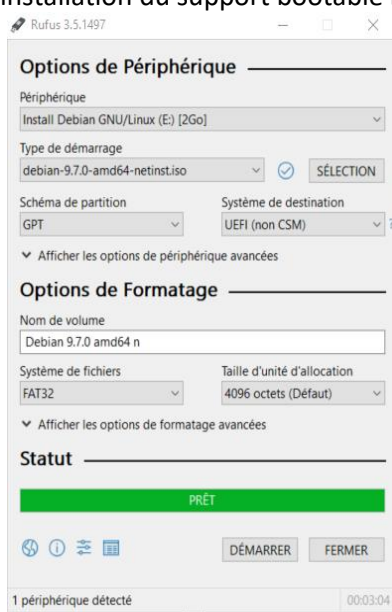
Installation du support bootable

Rufus 3.5.1497

Options de Périphérique

Périphérique
Install Debian GNU/Linux (E:) [2Go]

Type de démarrage
debian-9.7.0-amd64-netinst.iso
SÉLECTION

Schéma de partition
GPT

Système de destination
UEFI (non CSM)

Afficher les options de périphérique avancées

Options de Formatage

Nom de volume
Debian 9.7.0 amd64 n

Système de fichiers
FAT32

Taille d'unité d'allocation
4096 octets (Défaut)

Afficher les options de formatage avancées

Statut

PRÊT

DÉMARRER
FERMER

1 périphérique détecté
00:03:04